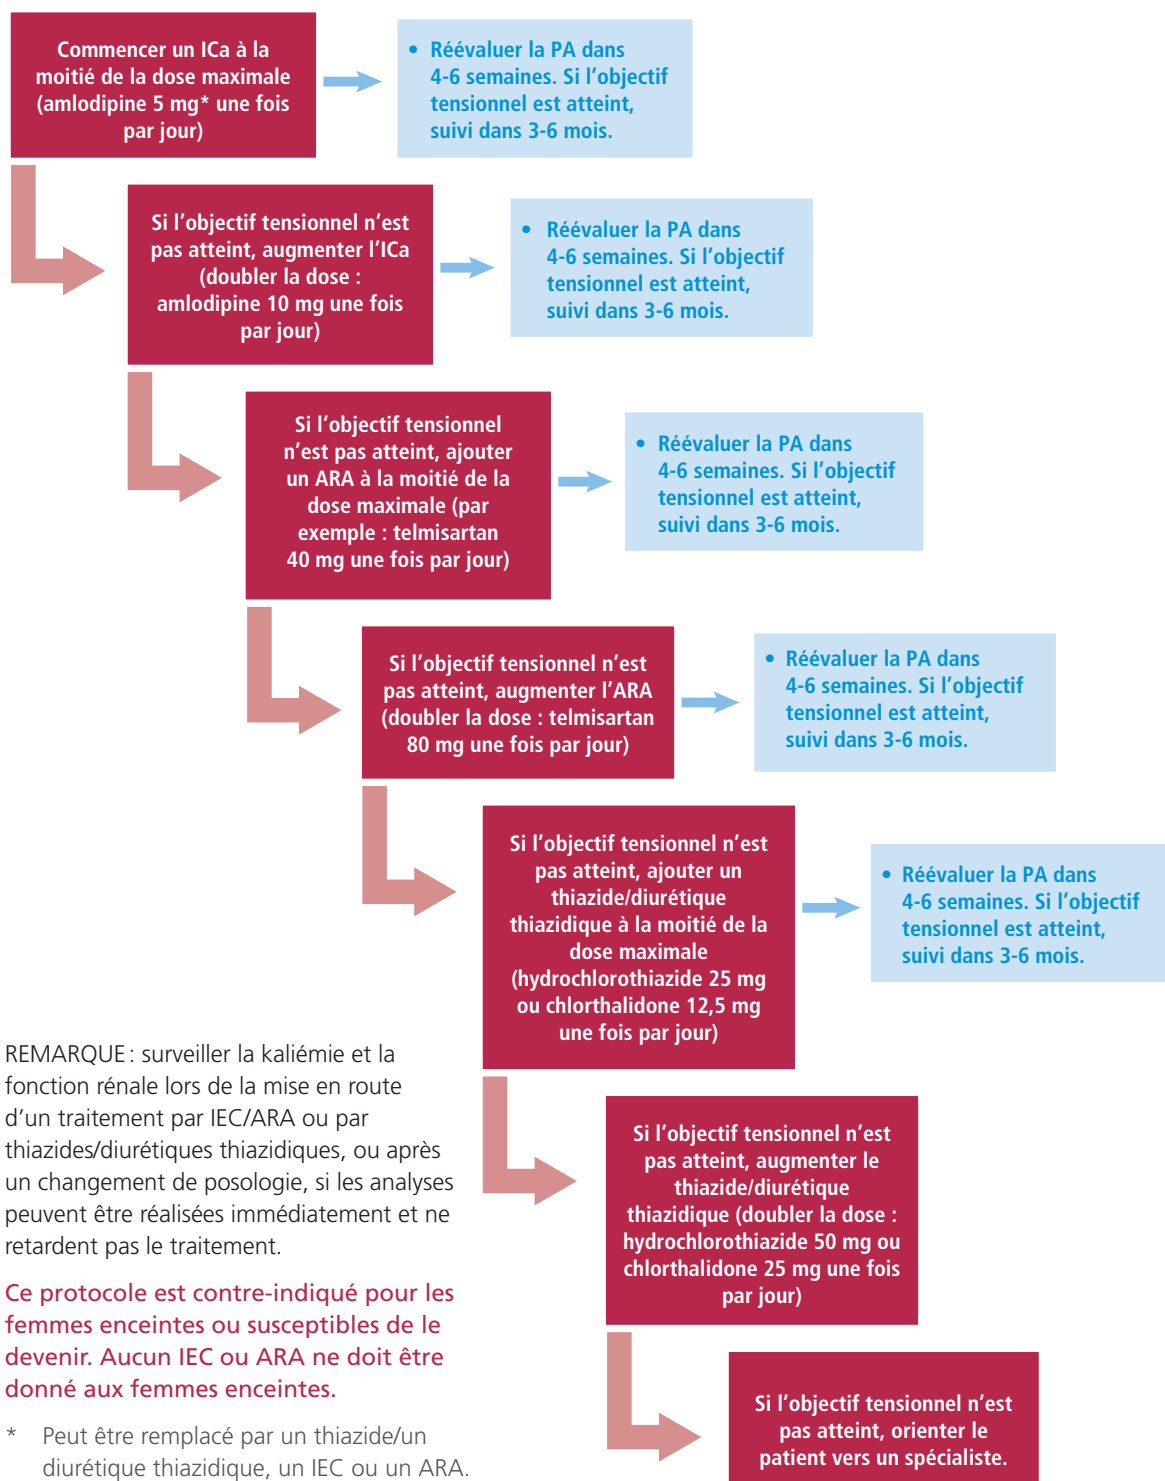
Commencer un ICa à la moitié de la dose maximale (amlodipine 5 mg* une fois par jour)

• Réévaluer la PA dans 4-6 semaines. Si l'objectif tensionnel est atteint, suivi dans 3-6 mois.

Si l'objectif tensionnel n'est pas atteint, augmenter l'ICa (doubler la dose : amlodipine 10 mg une fois par jour)

• Réévaluer la PA dans 4-6 semaines. Si l'objectif tensionnel est atteint, suivi dans 3-6 mois.

Si l'objectif tensionnel n'est pas atteint, ajouter un ARA à la moitié de la dose maximale (par exemple : telmisartan 40 mg une fois par jour)

• Réévaluer la PA dans 4-6 semaines. Si l'objectif tensionnel est atteint, suivi dans 3-6 mois.

Si l'objectif tensionnel n'est pas atteint, augmenter l'ARA (doubler la dose : telmisartan 80 mg une fois par jour)

• Réévaluer la PA dans 4-6 semaines. Si l'objectif tensionnel est atteint, suivi dans 3-6 mois.

Si l'objectif tensionnel n'est pas atteint, ajouter un thiazide/diurétique thiazidique à la moitié de la dose maximale (hydrochlorothiazide 25 mg ou chlorthalidone 12,5 mg une fois par jour)

• Réévaluer la PA dans 4-6 semaines. Si l'objectif tensionnel est atteint, suivi dans 3-6 mois.

REMARQUE : surveiller la kaliémie et la fonction rénale lors de la mise en route d'un traitement par IEC/ARA ou par thiazides/diurétiques thiazidiques, ou après un changement de posologie, si les analyses peuvent être réalisées immédiatement et ne retardent pas le traitement.

Ce protocole est contre-indiqué pour les femmes enceintes ou susceptibles de le devenir. Aucun IEC ou ARA ne doit être donné aux femmes enceintes.

* Peut être remplacé par un thiazide/un diurétique thiazidique, un IEC ou un ARA.

Si l'objectif tensionnel n'est pas atteint, augmenter le thiazide/diurétique thiazidique (doubler la dose : hydrochlorothiazide 50 mg ou chlorthalidone 25 mg une fois par jour)

Si l'objectif tensionnel n'est pas atteint, orienter le patient vers un spécialiste.